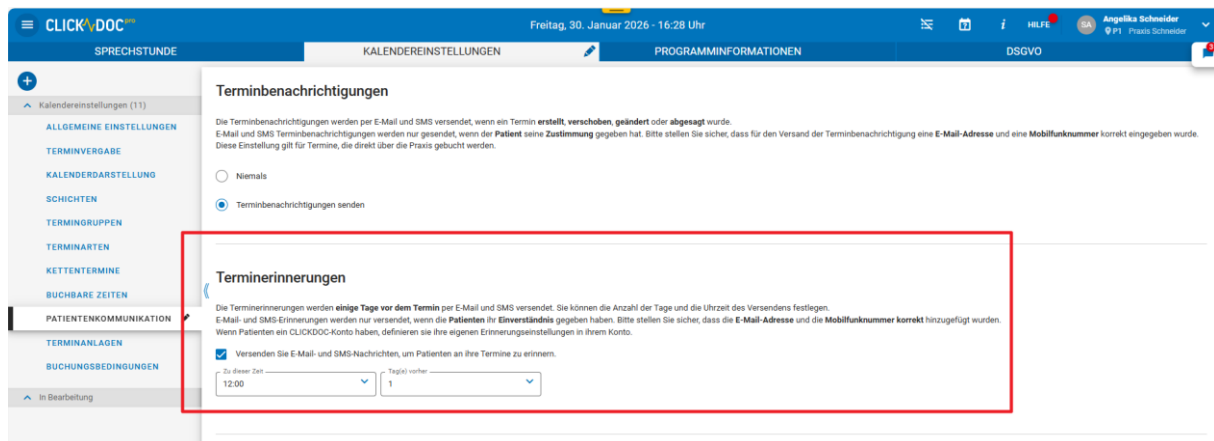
CLICKDOC pro

Freitag, 30. Januar 2026 - 16:28 Uhr

HILFE

SA Angelika Schneider
P1 Praxis Schneider

SPRECHSTUNDE

KALENDEREINSTELLUNGEN

PROGRAMMINFORMATIONEN

DSGVO

Kalendereinstellungen (11)

ALLGEMEINE EINSTELLUNGEN

TERMINVERGABE

KALENDERDARSTELLUNG

SCHICHTEN

TERMINGRUPPEN

TERMINARTEN

KETTENTERMINE

BUCHBARE ZEITEN

PATIENTENKOMMUNIKATION

TERMINANLAGEN

BUCHUNGSBEDINGUNGEN

In Bearbeitung

Terminbenachrichtigungen

Die Terminbenachrichtigungen werden per E-Mail und SMS versendet, wenn ein Termin **erstellt**, **verschoben**, **geändert** oder **abgesagt** wurde.
E-Mail und SMS Terminbenachrichtigungen werden nur gesendet, wenn der **Patient** seine **Zustimmung** gegeben hat. Bitte stellen Sie sicher, dass für den Versand der Terminbenachrichtigung eine **E-Mail-Adresse** und eine **Mobilfunknummer** korrekt eingegeben wurde.
Diese Einstellung gilt für Termine, die direkt über die Praxis gebucht werden.

Niemals

Terminbenachrichtigungen senden

Terminerinnerungen

Die Terminerinnerungen werden **einige Tage vor dem Termin** per E-Mail und SMS versendet. Sie können die Anzahl der Tage und die Uhrzeit des Versendens festlegen.
E-Mail- und SMS-Erinnerungen werden nur versendet, wenn die **Patienten** ihr **Einverständnis** gegeben haben. Bitte stellen Sie sicher, dass die **E-Mail-Adresse** und die **Mobilfunknummer korrekt** hinzugefügt wurden.
Wenn Patienten ein CLICKDOC-Konto haben, definieren sie ihre eigenen Erinnerungseinstellungen in ihrem Konto.

Versenden Sie E-Mail- und SMS-Nachrichten, um Patienten an ihre Termine zu erinnern.

Zu dieser Zeit
12:00

Tag(e) vorher
1